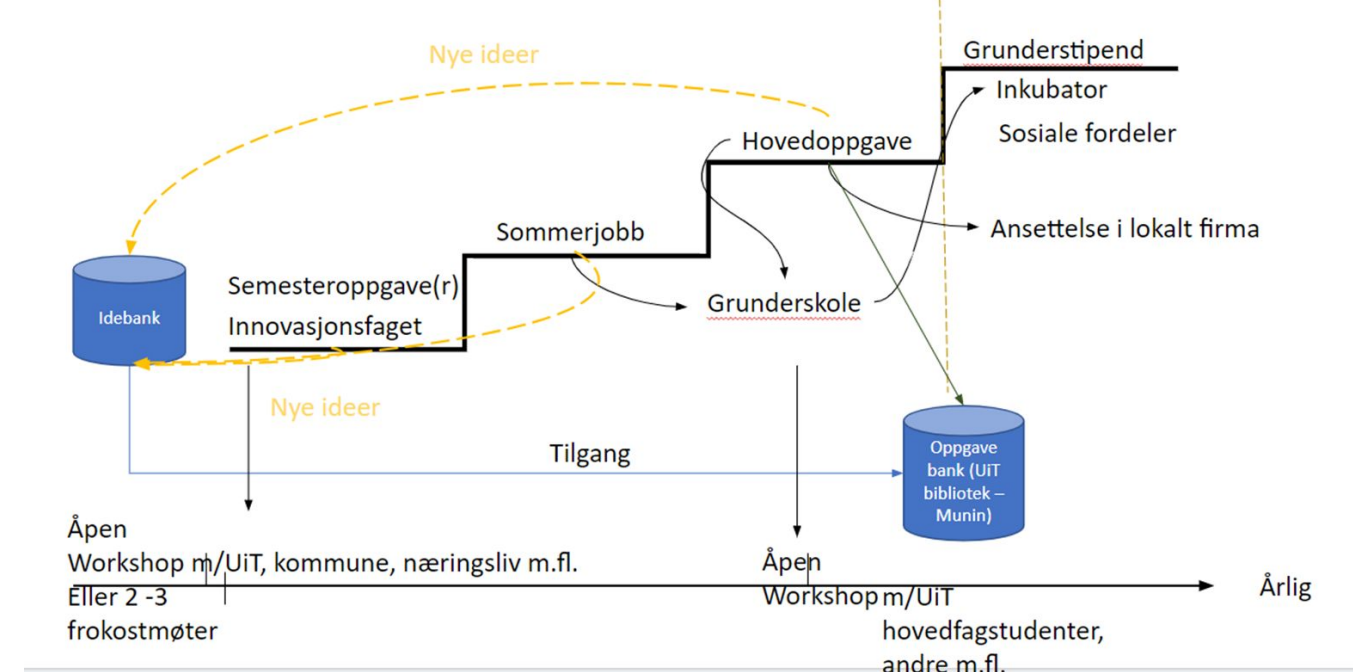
Nye ideer

Grunderstipend

Inkubator

Sosiale fordeler

Hovedoppgave

Ansettelse i lokalt firma

Sommerjobb

Idebank

Semesteroppgave(r)
Innovasjonsfaget

Grunderskole

Nye ideer

Tilgang

Oppgave bank (UiT bibliotek – Munin)

Åpen
Workshop m/UiT, kommune, næringsliv m.fl.
Eller 2 -3 frokostmøter

Åpen
Workshop m/UiT hovedfagstudenter, andre m.fl.

Årlig